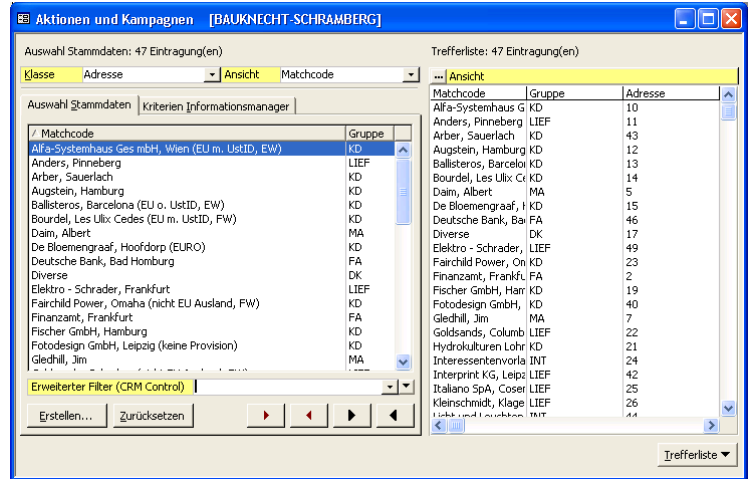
Aktionen und Kampagnen [BAUKNECHT-SCHRAMBERG]

Auswahl Stammdaten: 47 Eintragung(en)

Klasse Adresse Ansicht Matchcode

Auswahl Stammdaten | Kriterien Informationsmanager

| Matchcode | Gruppe |
|---|---|
| Alfa-Systemhaus Ges mbH, Wien (EU m. UstID, EW) | KD |
| Anders, Pinneberg | LIEF |
| Arber, Sauerlach | KD |
| Augstein, Hamburg | KD |
| Ballisteros, Barcelona (EU o. UstID, EW) | KD |
| Bourdel, Les Ulix Cedes (EU m. UstID, FW) | KD |
| Daim, Albert | MA |
| De Bloemengraaf, Hoofdorp (EURO) | KD |
| Deutsche Bank, Bad Homburg | FA |
| Diverse | DK |
| Elektro - Schrader, Frankfurt | LIEF |
| Fairchild Power, Omaha (nicht EU Ausland, FW) | KD |
| Finanzamt, Frankfurt | FA |
| Fischer GmbH, Hamburg | KD |
| Fotodesign GmbH, Leipzig (keine Provision) | KD |
| Gledhill, Jim | MA |

Erweiterter Filter (CRM Control)

Erstellen... Zurücksetzen

Trefferliste: 47 Eintragung(en)

Ansicht

| Matchcode | Gruppe | Adresse |
|---|---|---|
| Alfa-Systemhaus G | KD | 10 |
| Anders, Pinneberg | LIEF | 11 |
| Arber, Sauerlach | KD | 43 |
| Augstein, Hamburg | KD | 12 |
| Ballisteros, Barcelor | KD | 13 |
| Bourdel, Les Ulix Ce | KD | 14 |
| Daim, Albert | MA | 5 |
| De Bloemengraaf, I | KD | 15 |
| Deutsche Bank, Ba | FA | 46 |
| Diverse | DK | 17 |
| Elektro - Schrader, | LIEF | 49 |
| Fairchild Power, On | KD | 23 |
| Finanzamt, Frankfu | FA | 2 |
| Fischer GmbH, Ham | KD | 19 |
| Fotodesign GmbH, | KD | 40 |
| Gledhill, Jim | MA | 7 |
| Goldsands, Columb | LIEF | 22 |
| Hydrokulturen Lohr | KD | 21 |
| Interessentenvorla | INT | 24 |
| Interprint KG, Leipz | LIEF | 42 |
| Italiano SpA, Coser | LIEF | 25 |
| Kleinschmidt, Klage | LIEF | 26 |

Trefferliste